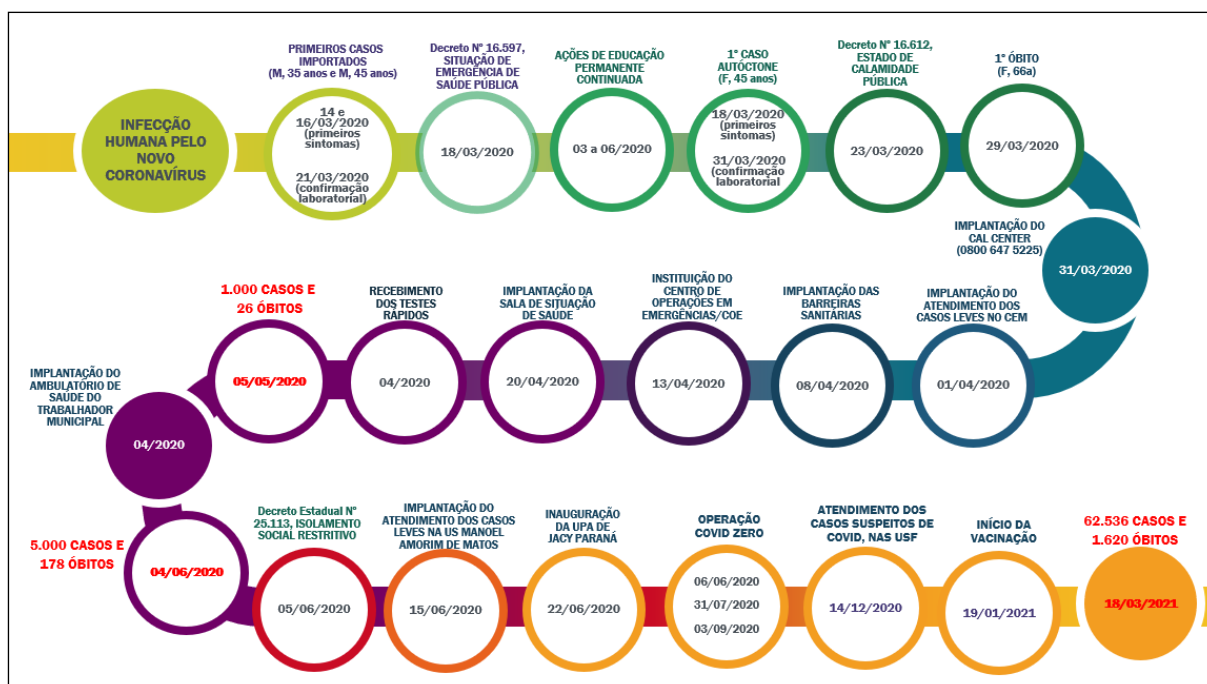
INFECÇÃO HUMANA PELO NOVO CORONAVÍRUS

PRIMEIROS CASOS IMPORTADOS (M, 35 anos e M, 45 anos)

14 e 16/03/2020 (primeiros sintomas)

21/03/2020 (confirmação laboratorial)

Decreto Nº 16.597, SITUAÇÃO DE EMERGÊNCIA DE SAÚDE PÚBLICA

18/03/2020

AÇÕES DE EDUCAÇÃO PERMANENTE CONTINUADA

03 a 06/2020

1° CASO AUTÓCTONE (F, 45 anos)

18/03/2020 (primeiros sintomas)

31/03/2020 (confirmação laboratorial

Decreto Nº 16.612, ESTADO DE CALAMIDADE PÚBLICA

23/03/2020

1° ÓBITO (F, 66a)

29/03/2020

IMPLANTAÇÃO DO CAL CENTER (0800 647 5225)

31/03/2020

1.000 CASOS E 26 ÓBITOS

05/05/2020

RECEBIMENTO DOS TESTES RÁPIDOS

04/2020

IMPLANTAÇÃO DA SALA DE SITUAÇÃO DE SAÚDE

20/04/2020

INSTITUIÇÃO DO CENTRO DE OPERAÇÕES EM EMERGÊNCIAS/COE

13/04/2020

IMPLANTAÇÃO DAS BARREIRAS SANITÁRIAS

08/04/2020

IMPLANTAÇÃO DO ATENDIMENTO DOS CASOS LEVES NO CEM

01/04/2020

IMPLANTAÇÃO DO AMBULATÓRIO DE SAÚDE DO TRABALHADOR MUNICIPAL

04/2020

5.000 CASOS E 178 ÓBITOS

04/06/2020

Decreto Estadual Nº 25.113, ISOLAMENTO SOCIAL RESTRITIVO

05/06/2020

IMPLANTAÇÃO DO ATENDIMENTO DOS CASOS LEVES NA US MANOEL AMORIM DE MATOS

15/06/2020

INAUGURAÇÃO DA UPA DE JACY PARANÁ

22/06/2020

OPERAÇÃO COVID ZERO

06/06/2020

31/07/2020

03/09/2020

ATENDIMENTO DOS CASOS SUSPEITOS DE COVID, NAS USF

14/12/2020

INÍCIO DA VACINAÇÃO

19/01/2021

62.536 CASOS E 1.620 ÓBITOS

18/03/2021